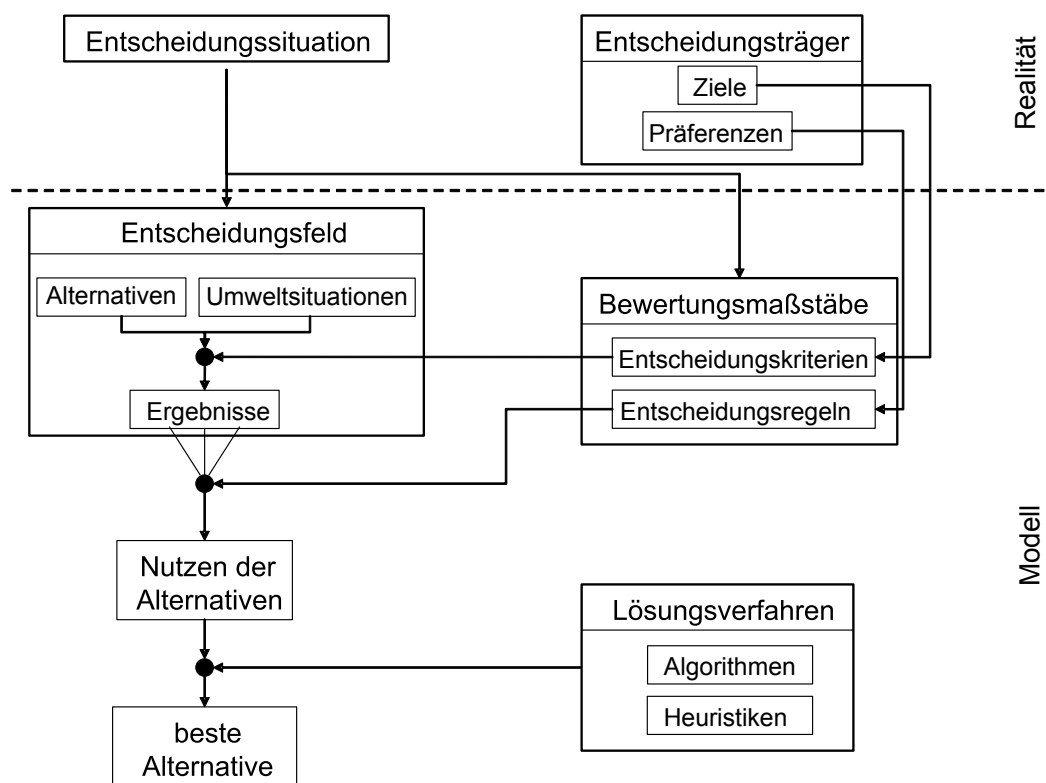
Entscheidungssituation

Entscheidungsträger

Ziele

Präferenzen

Realität

Entscheidungsfeld

Alternativen

Umweltsituationen

Ergebnisse

Bewertungsmaßstäbe

Entscheidungskriterien

Entscheidungsregeln

Modell

Nutzen der Alternativen

Lösungsverfahren

Algorithmen

Heuristiken

beste Alternative